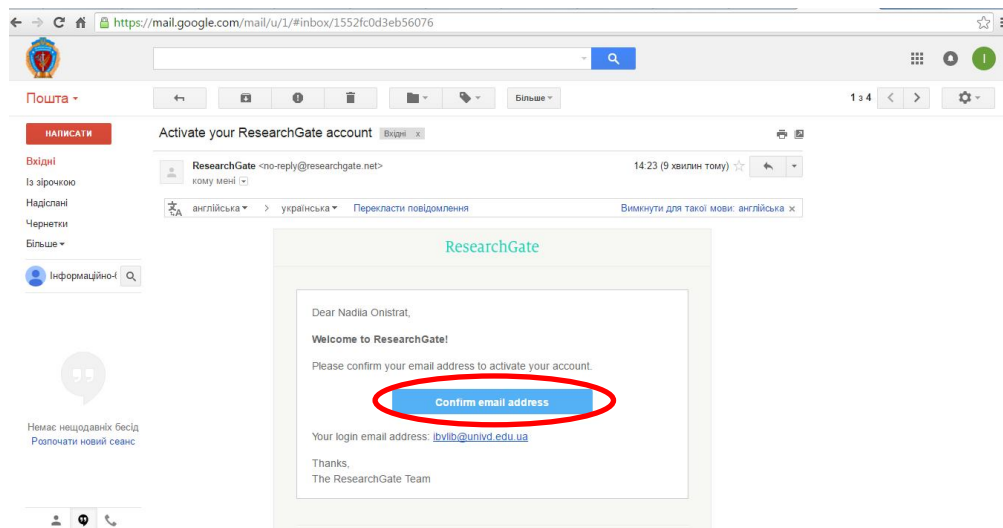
https://mail.google.com/mail/u/1/#inbox/1552fc0d3eb56076

Пошта ▾

Більше ▾

1 з 4

НАПИСАТИ

Вхідні
Із зірочкою
Надіслані
Чернетки
Більше ▾

Інформаційно-і

Немає нещодавніх бесід
Розпочати новий сеанс

Activate your ResearchGate account Вхідні x

ResearchGate <no-reply@researchgate.net>
кому мені

14:23 (9 хвилин тому)

англійська ▾ > українська ▾ Перекласти повідомлення Вимкнути для такої мови: англійська ×

ResearchGate

Dear Nadiia Onistrat,

Welcome to ResearchGate!

Please confirm your email address to activate your account.

Confirm email address

Your login email address: ibvlib@univd.edu.ua

Thanks,
The ResearchGate Team